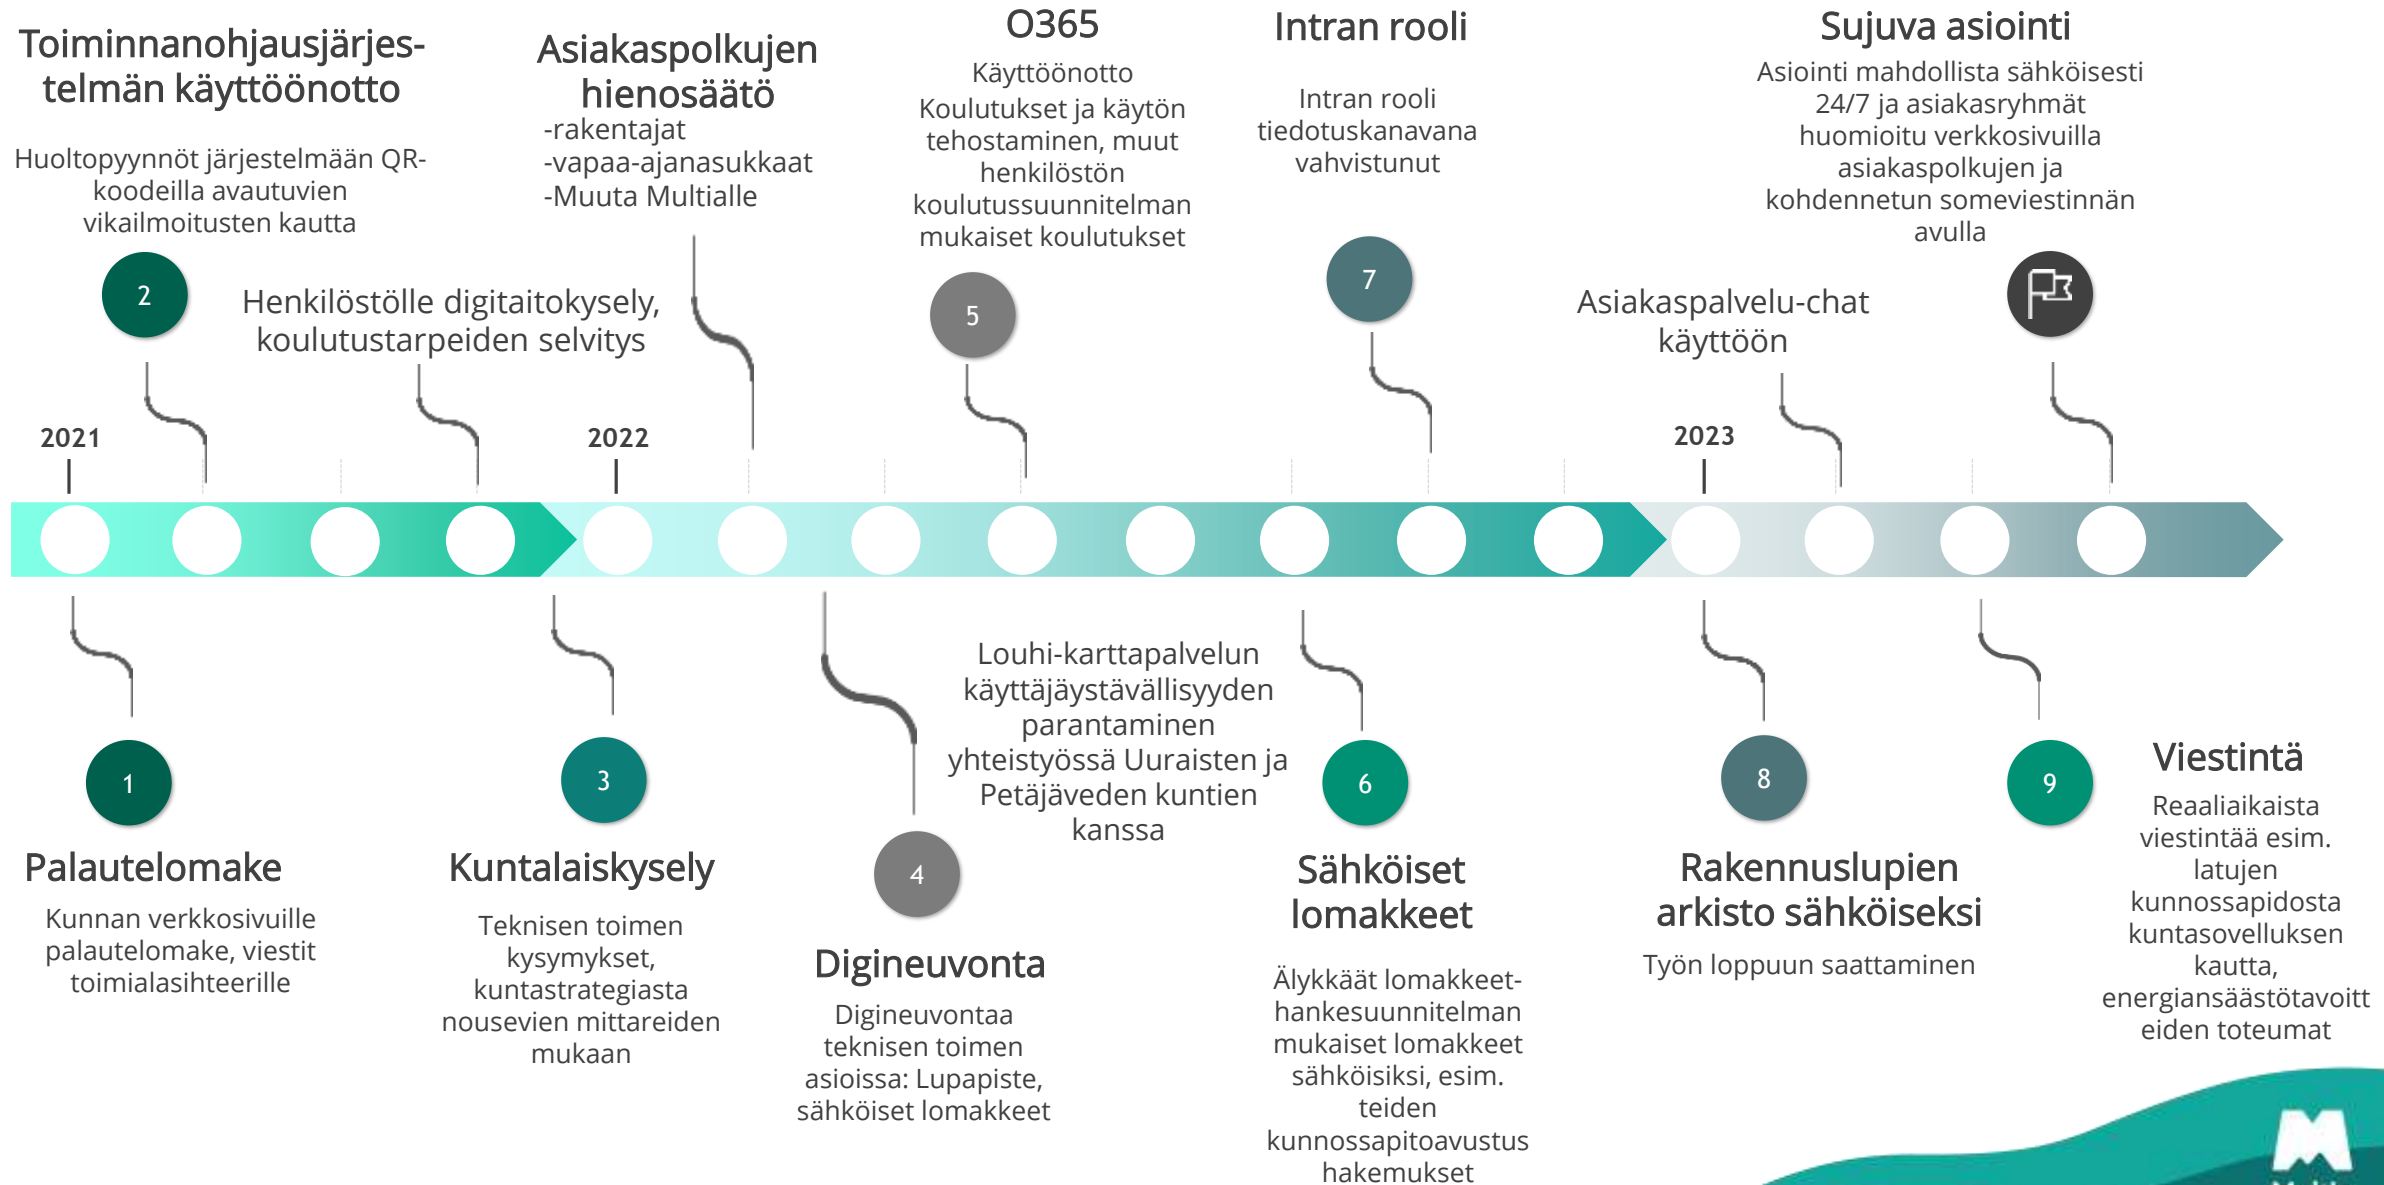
Toiminnanohjausjärjestelmän käyttöönotto

Huoltopyynnöt järjestelmään QR-koodeilla avautuvien vikailmoitusten kautta

2

Henkilöstölle digitaitokysely, koulutustarpeiden selvitys

Asiakaspolkujen hienosäätö
-rakentajat
-vapaa-ajanasukkaat
-Muuta Multialle

O365
Käyttöönotto
Koulutukset ja käytön tehostaminen, muut henkilöstön koulutussuunnitelman mukaiset koulutukset

5

Intran rooli
Intran rooli tiedotuskanavana vahvistunut

7

Asiakaspalvelu-chat käyttöön

Sujuva asiointi
Asiointi mahdollista sähköisesti 24/7 ja asiakasryhmät huomioitu verkkosivuilla asiakaspolkujen ja kohdennetun someviestinnän avulla

2021

2022

2023

1
Palautelomake
Kunnan verkkosivuille palautelomake, viestit toimialasihteerille

3
Kuntalaiskysely
Teknisen toimen kysymykset, kuntastrategiasta nousevien mittareiden mukaan

4
Digineuvonta
Digineuvontaa teknisen toimen asioissa: Lupapiste, sähköiset lomakkeet

Louhi-karttapalvelun käyttäjäystävällisyyden parantaminen yhteistyössä Uuraisten ja Petäjäveden kuntien kanssa

6
Sähköiset lomakkeet
Älykkäät lomakkeet-hankesuunnitelman mukaiset lomakkeet sähköisiksi, esim. teiden kunnossapitoavustus hakemukset

8
Rakennuslupien arkisto sähköiseksi
Työn loppuun saattaminen

9
Viestintä
Reaaliaikaista viestintää esim. latujen kunnossapidosta kuntasovelluksen kautta, energiansäästötavoitteiden toteumat